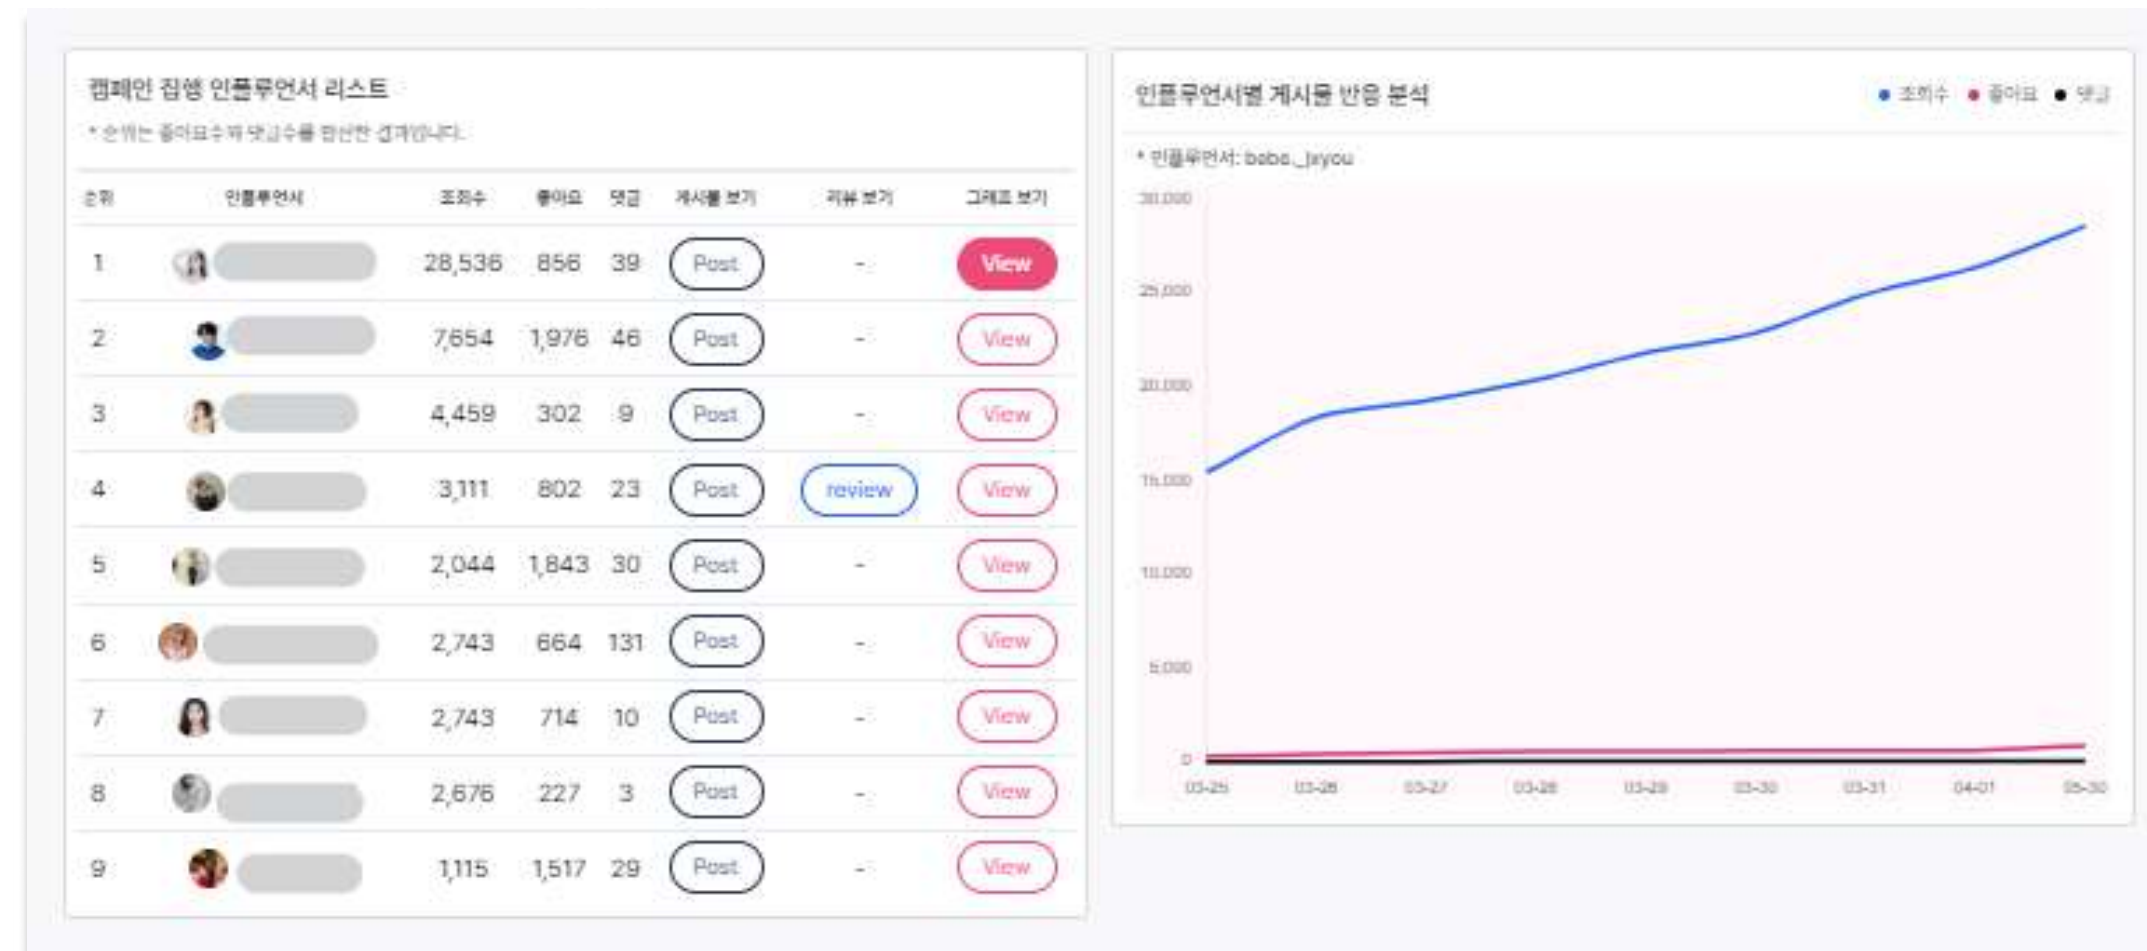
캠페인 집행 인플루언서 리스트

* 순위는 좋아요수와 댓글수를 합산한 결과입니다.

| 순위 | 인플루언서 | 조회수 | 좋아요 | 댓글 | 게시물 보기 | 리뷰 보기 | 그래프 보기 |
|---|---|---|---|---|---|---|---|
| 1 | | 28,536 | 856 | 39 | Post | - | View |
| 2 | | 7,654 | 1,976 | 46 | Post | - | View |
| 3 | | 4,459 | 302 | 9 | Post | - | View |
| 4 | | 3,111 | 802 | 23 | Post | review | View |
| 5 | | 2,044 | 1,843 | 30 | Post | - | View |
| 6 | | 2,743 | 664 | 131 | Post | - | View |
| 7 | | 2,743 | 714 | 10 | Post | - | View |
| 8 | | 2,676 | 227 | 3 | Post | - | View |
| 9 | | 1,115 | 1,517 | 29 | Post | - | View |

인플루언서별 게시물 반응 분석

● 조회수 ● 좋아요 ● 댓글

* 인플루언서: bobo._.jxyou

30,000
25,000
20,000
15,000
10,000
5,000
0

03-25 03-26 03-27 03-28 03-29 03-30 03-31 04-01 05-30